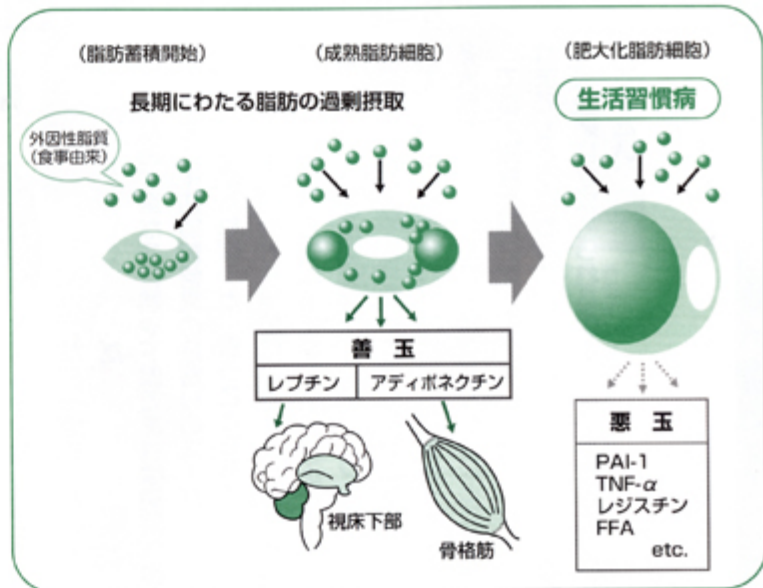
（脂肪蓄積開始）

（成熟脂肪細胞）

（肥大化脂肪細胞）

長期にわたる脂肪の過剰摂取

生活習慣病

外因性脂質
（食事由来）

善玉

レプチン

アディポネクチン

視床下部

骨格筋

悪玉

PAI-1
TNF-$\alpha$
レジスチン
FFA
etc.